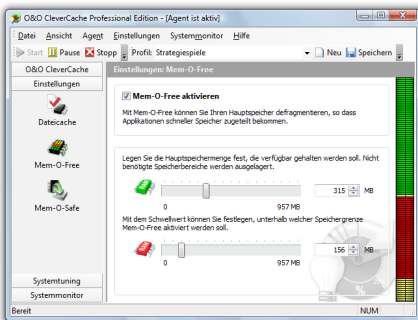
O&O CleverCache Professional Edition - [Agent ist aktiv]

Datei Ansicht Agent Einstellungen Systemmonitor Hilfe

Start Pause Stopp Profil: Strategiespiele Neu Speichern

O&O CleverCache

Einstellungen

Dateicache

Mem-O-Free

Mem-O-Safe

Systemtuning

Systemmonitor

Einstellungen: Mem-O-Free

Mem-O-Free aktivieren

Mit Mem-O-Free können Sie Ihren Hauptspeicher defragmentieren, so dass Applikationen schneller Speicher zugeteilt bekommen.

Legen Sie die Hauptspeichermenge fest, die verfügbar gehalten werden soll. Nicht benötigte Speicherbereiche werden ausgelagert.

315 MB

0 957 MB

Mit dem Schwellwert können Sie festlegen, unterhalb welcher Speichergrenze Mem-O-Free aktiviert werden soll.

156 MB

0 957 MB

Bereit NUM